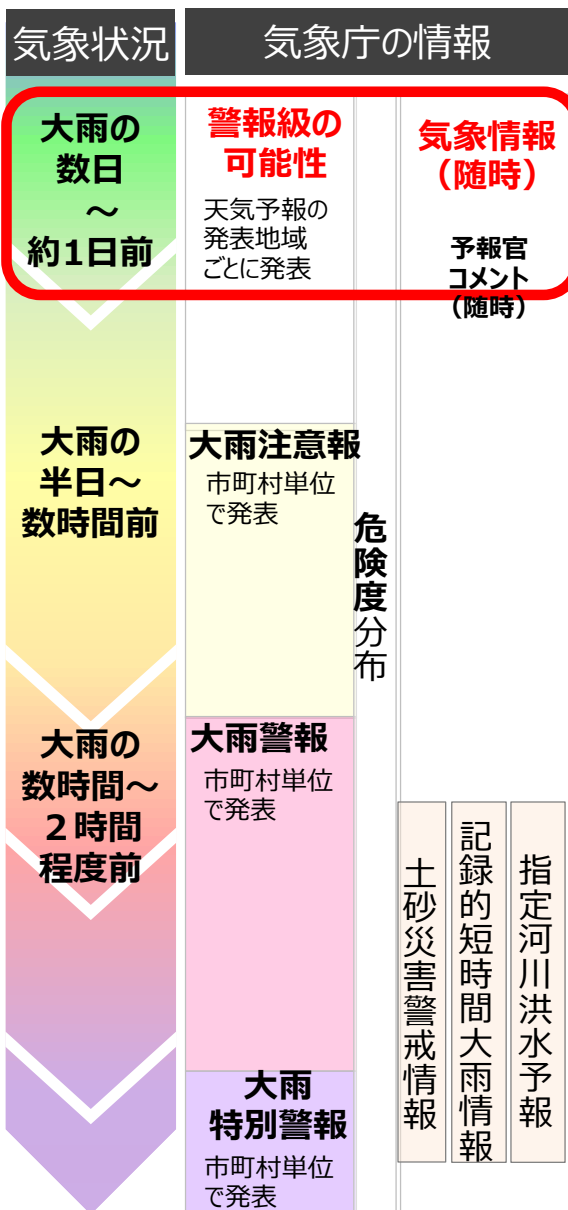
気象状況

気象庁の情報

大雨の数日～約1日前

警報級の可能性

天気予報の発表地域ごとに発表

気象情報（随時）

予報官コメント（随時）

大雨の半日～数時間前

大雨注意報

市町村単位で発表

危険度分布

大雨の数時間～２時間程度前

大雨警報

市町村単位で発表

土砂災害警戒情報

記録的短時間大雨情報

指定河川洪水予報

大雨特別警報

市町村単位で発表